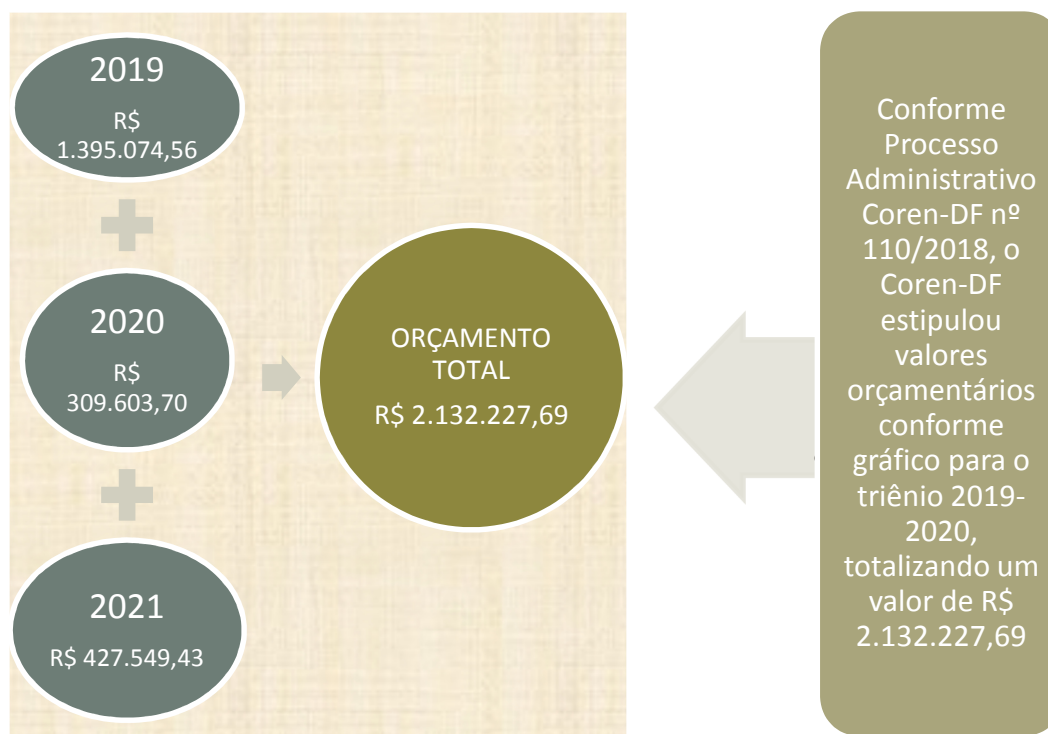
2019
R$ 1.395.074,56

2020
R$ 309.603,70

2021
R$ 427.549,43

ORÇAMENTO TOTAL
R$ 2.132.227,69

Conforme Processo Administrativo Coren-DF nº 110/2018, o Coren-DF estipulou valores orçamentários conforme gráfico para o triênio 2019-2020, totalizando um valor de R$ 2.132.227,69